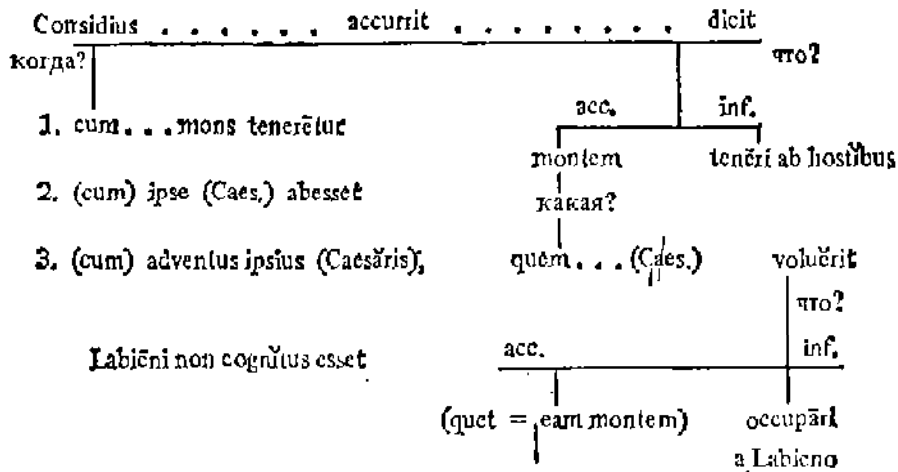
Considius . . . . . . . accurrit . . . . . . . . dicit

когда?

что?

1. cum . . . mons tenerētur

2. (cum) ipse (Caes.) abesset

3. (cum) adventus ipsius (Caesăris),

Labiēni non cognĭtus esset

acc.

inf.

montem

tenēri ab hostĭbus

какая?

quem . . . (Caes.)

volŭerit

что?

acc.

inf.

(quet = eam montem)

occupāri a Labieno